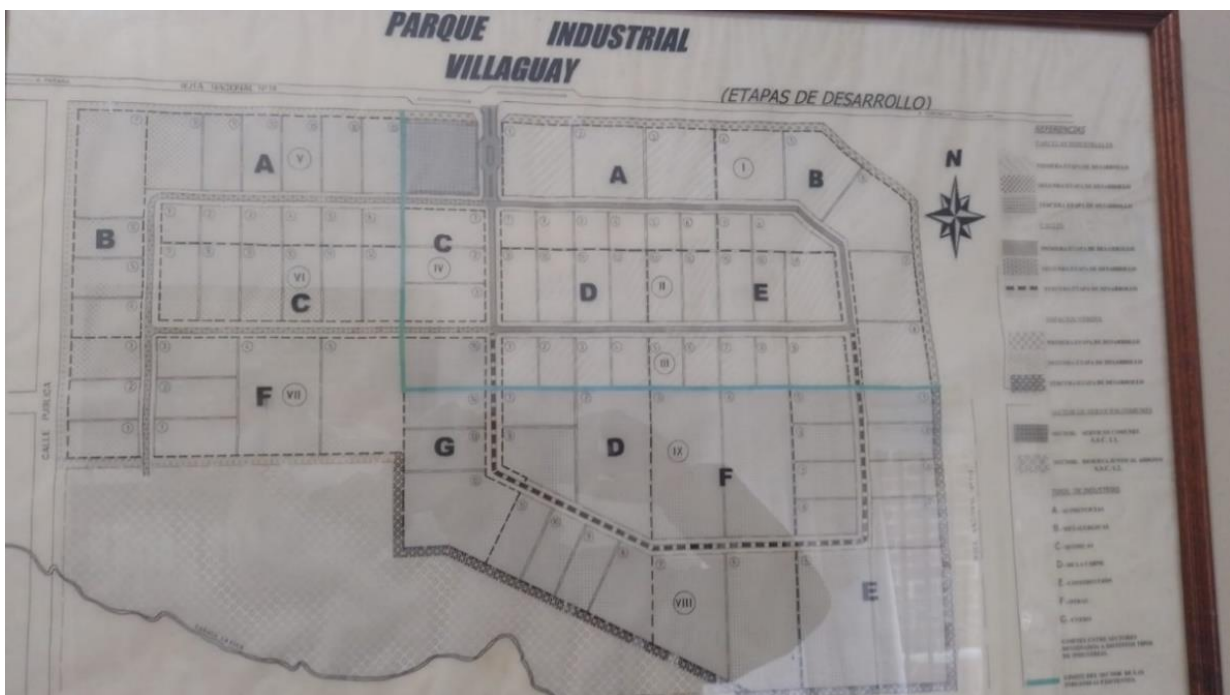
PARQUE INDUSTRIAL
VILLAGUAY

(ETAPAS DE DESARROLLO)

RUTA NACIONAL Nº 18

A V
A I
B
B
C
C IV
VI
C
D II
E
III
F VII
G
D IX
F
VIII
E

CALLE PUBLICA

N

REFERENCIAS

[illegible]

TIPO DE INDUSTRIAS
A. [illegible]
B. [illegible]
C. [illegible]
D. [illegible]
E. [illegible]
F. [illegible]
G. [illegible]